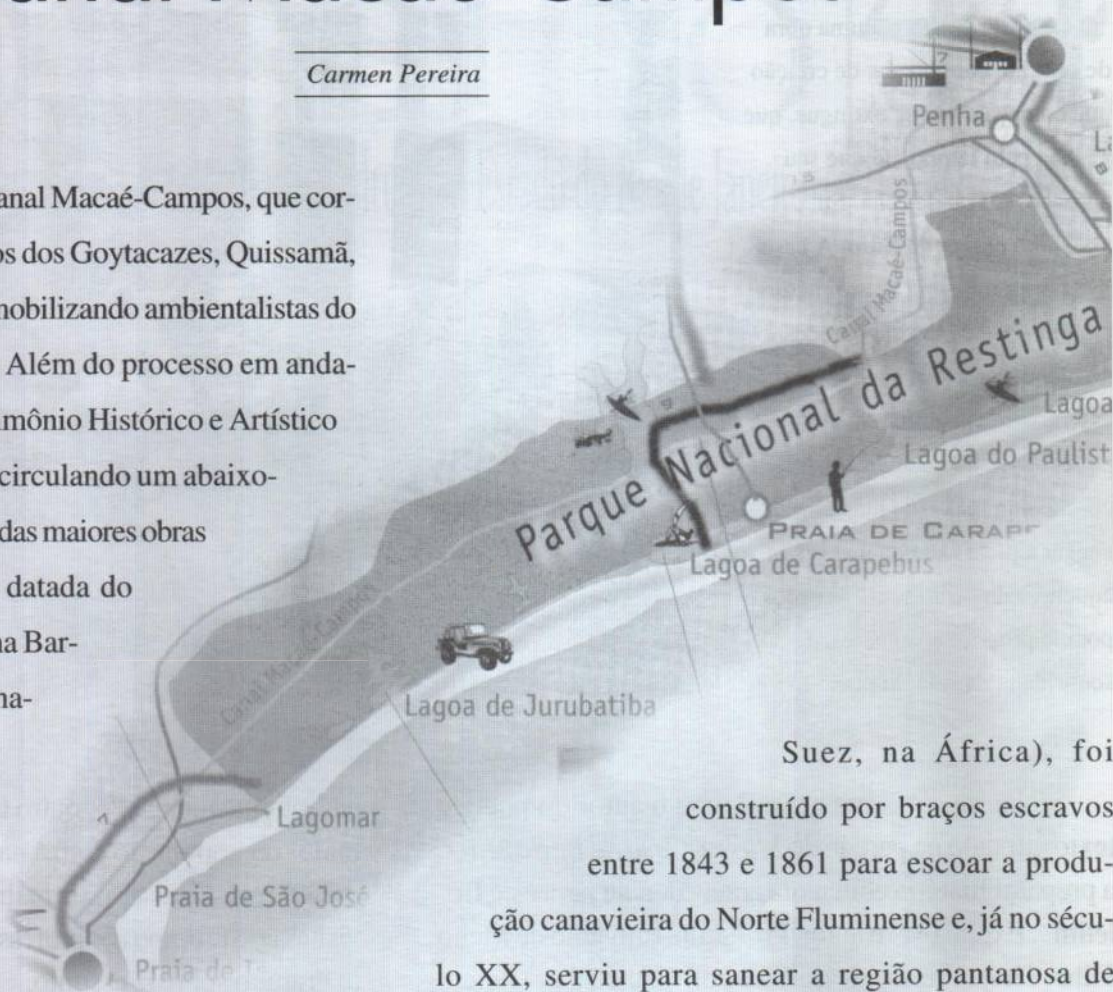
Carmen Pereira

anal Macaé-Campos, que cor-
os dos Goytacazes, Quissamã,
mobilizando ambientalistas do
Além do processo em anda-
amônio Histórico e Artístico
circulando um abaixo-
das maiores obras
datada do
na Bar-
na-

Penha

L

Canal Macaé-Campos

Parque Nacional da Restinga

Lagoa

Lagoa do Paulist

PRAIA DE CARAP

Lagoa de Carapebus

Canal Macaé-Campos

Lagoa de Jurubatiba

Lagomar

Praia de São José

Praia de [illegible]

Suez, na África), foi construído por braços escravos entre 1843 e 1861 para escoar a produção canavieira do Norte Fluminense e, já no século XX, serviu para sanear a região pantanosa de